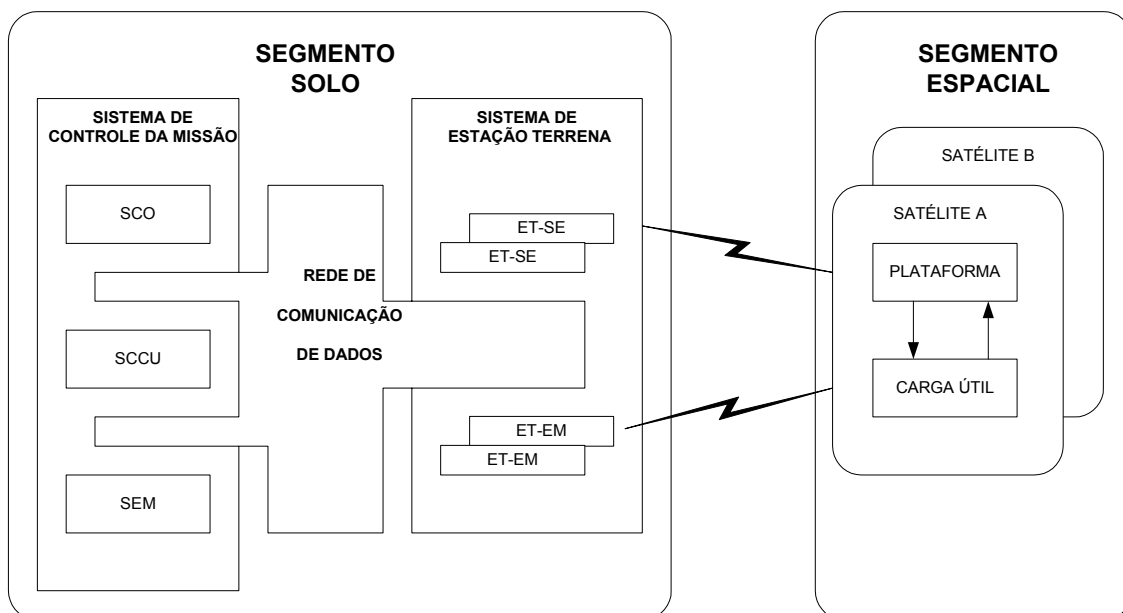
SEGMENTO SOLO

SISTEMA DE CONTROLE DA MISSÃO

SCO

SCCU

SEM

REDE DE COMUNICAÇÃO DE DADOS

SISTEMA DE ESTAÇÃO TERRENA

ET-SE

ET-SE

ET-EM

ET-EM

SEGMENTO ESPACIAL

SATÉLITE B

SATÉLITE A

PLATAFORMA

CARGA ÚTIL